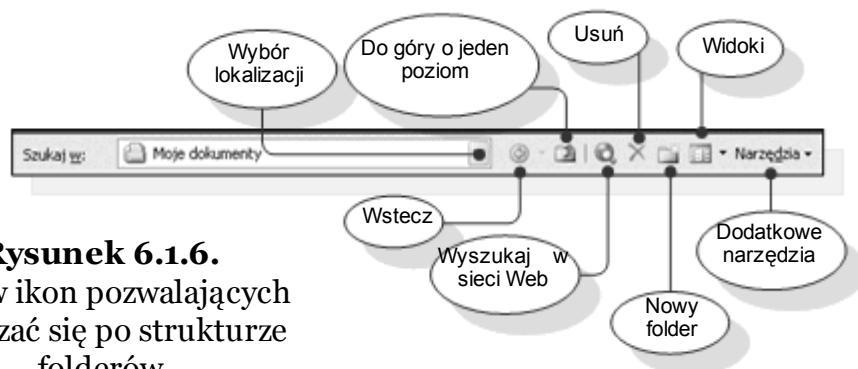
Wybór lokalizacji

Do góry o jeden poziom

Usuń

Widoki

Szukaj w: Moje dokumenty

Narzędzia

Wstecz

Rysunek 6.1.6.

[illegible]w ikon pozwalających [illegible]zać się po strukturze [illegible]folderów

Wyszukaj w sieci Web

Nowy folder

Dodatkowe narzędzia